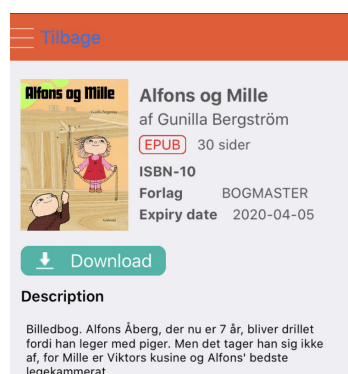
Tilbage

Alfons og Mille
Gunilla Bergström
Gyldendal

Alfons og Mille
af Gunilla Bergström
EPUB 30 sider
ISBN-10
Forlag BOGMASTER
Expiry date 2020-04-05

Download

Description

Billedbog. Alfons Åberg, der nu er 7 år, bliver drillet fordi han leger med piger. Men det tager han sig ikke af, for Mille er Viktors kusine og Alfons' bedste legekammerat